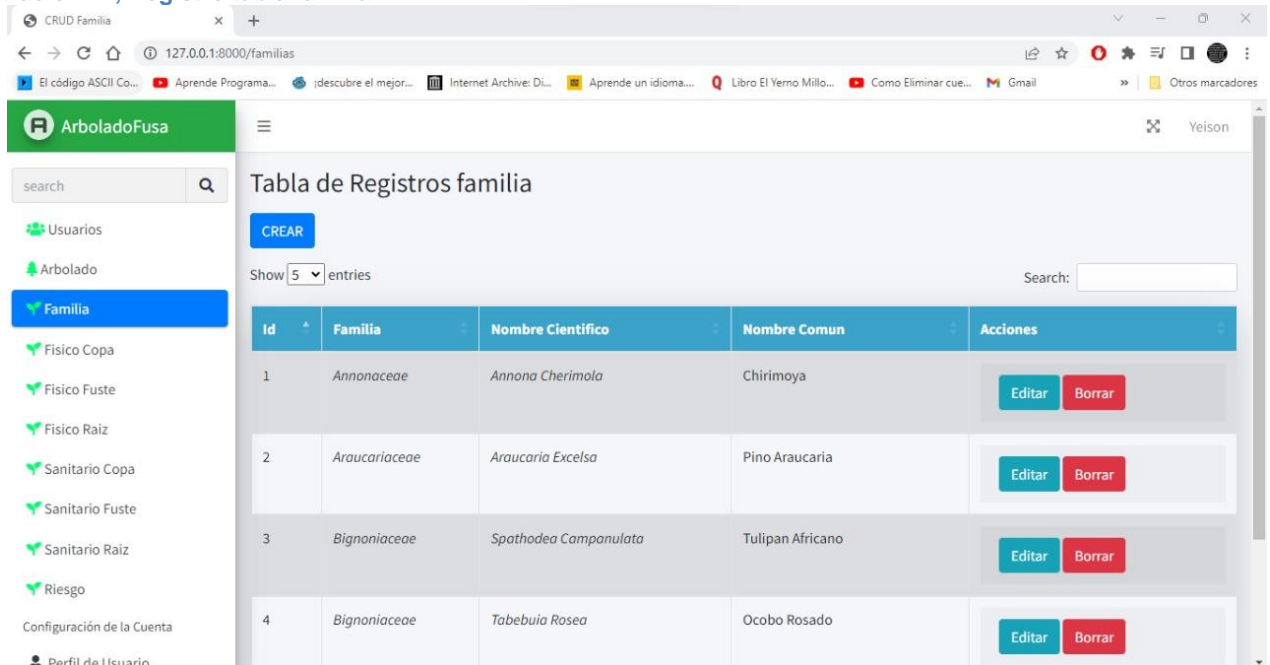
CRUD Familia

127.0.0.1:8000/familias

El código ASCII Co... Aprende Programa... ¡descubre el mejor... Internet Archive: Di... Aprende un idioma... Libro El Yerno Millo... Como Eliminar cue... Gmail » Otros marcadores

ArboladoFusa

Yeison

search

Usuarios
Arbolado
Familia
Fisico Copa
Fisico Fuste
Fisico Raiz
Sanitario Copa
Sanitario Fuste
Sanitario Raiz
Riesgo
Configuración de la Cuenta
Perfil de Usuario

Tabla de Registros familia

CREAR

Show 5 entries

Search:

| Id | Familia | Nombre Cientifico | Nombre Comun | Acciones |
|---|---|---|---|---|
| 1 | Annonaceae | Annona Cherimola | Chirimoya | Editar Borrar |
| 2 | Araucariaceae | Araucaria Excelsa | Pino Araucaria | Editar Borrar |
| 3 | Bignoniaceae | Spathodea Campanulata | Tulipan Africano | Editar Borrar |
| 4 | Bignoniaceae | Tabebuia Rosea | Ocobo Rosado | Editar Borrar |